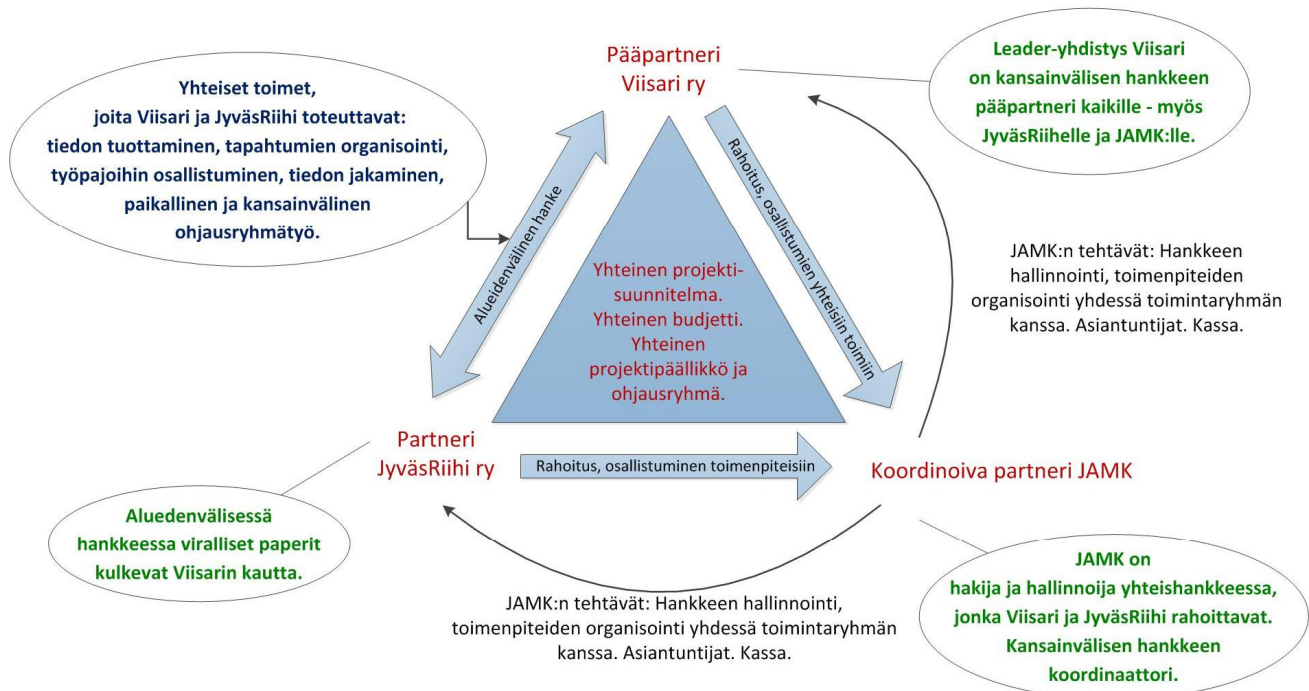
Yhteiset toimet, joita Viisari ja JyväsRiihi toteuttavat: tiedon tuottaminen, tapahtumien organisointi, työpajoihin osallistuminen, tiedon jakaminen, paikallinen ja kansainvälinen ohjausryhmätyö.

Pääpartneri Viisari ry

Leader-yhdistys Viisari on kansainvälisen hankkeen pääpartneri kaikille - myös JyväsRiihelle ja JAMK:lle.

Alueidenvälinen hanke

Rahoitus, osallistumien yhteisiin toimiin

Yhteinen projekti-suunnitelma. Yhteinen budjetti. Yhteinen projektipäällikkö ja ohjausryhmä.

JAMK:n tehtävät: Hankkeen hallinnointi, toimenpiteiden organisointi yhdessä toimintaryhmän kanssa. Asiantuntijat. Kassa.

Partneri JyväsRiihi ry

Rahoitus, osallistuminen toimenpiteisiin

Koordinoiva partneri JAMK

Aluedenvälisessä hankkeessa viralliset paperit kulkevat Viisarin kautta.

JAMK:n tehtävät: Hankkeen hallinnointi, toimenpiteiden organisointi yhdessä toimintaryhmän kanssa. Asiantuntijat. Kassa.

JAMK on hakija ja hallinnoija yhteishankkeessa, jonka Viisari ja JyväsRiihi rahoittavat. Kansainvälisen hankkeen koordinaattori.